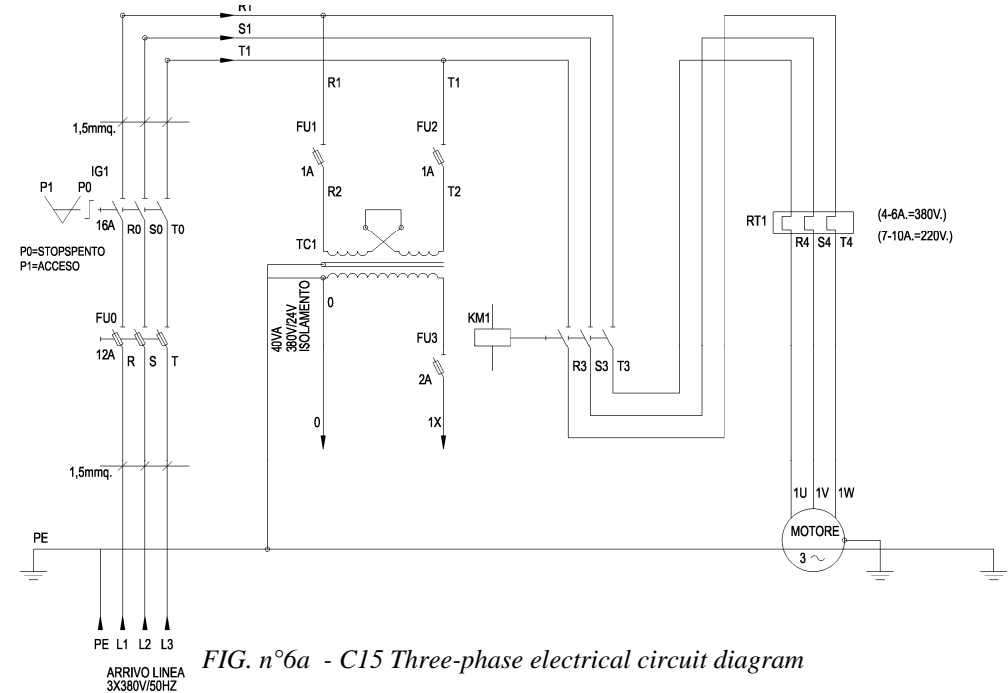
R1
S1
T1
R1
T1
1,5mmq.
FU1
FU2
1A
1A
R2
T2
IG1
P1
P0
16A
R0
S0
T0
P0=STOPSPENTO
P1=ACCESO
TC1
0
40VA
380V/24V
ISOLAMENTO
FU0
12A
R
S
T
FU3
2A
0
1X
KM1
R3
S3
T3
RT1
R4
S4
T4
(4-6A.=380V.)
(7-10A.=220V.)
1,5mmq.
1U
1V
1W
PE
MOTORE
3 $\sim$
PE
L1
L2
L3
ARRIVO LINEA
3X380V/50HZ
FIG. n°6a - C15 Three-phase electrical circuit diagram